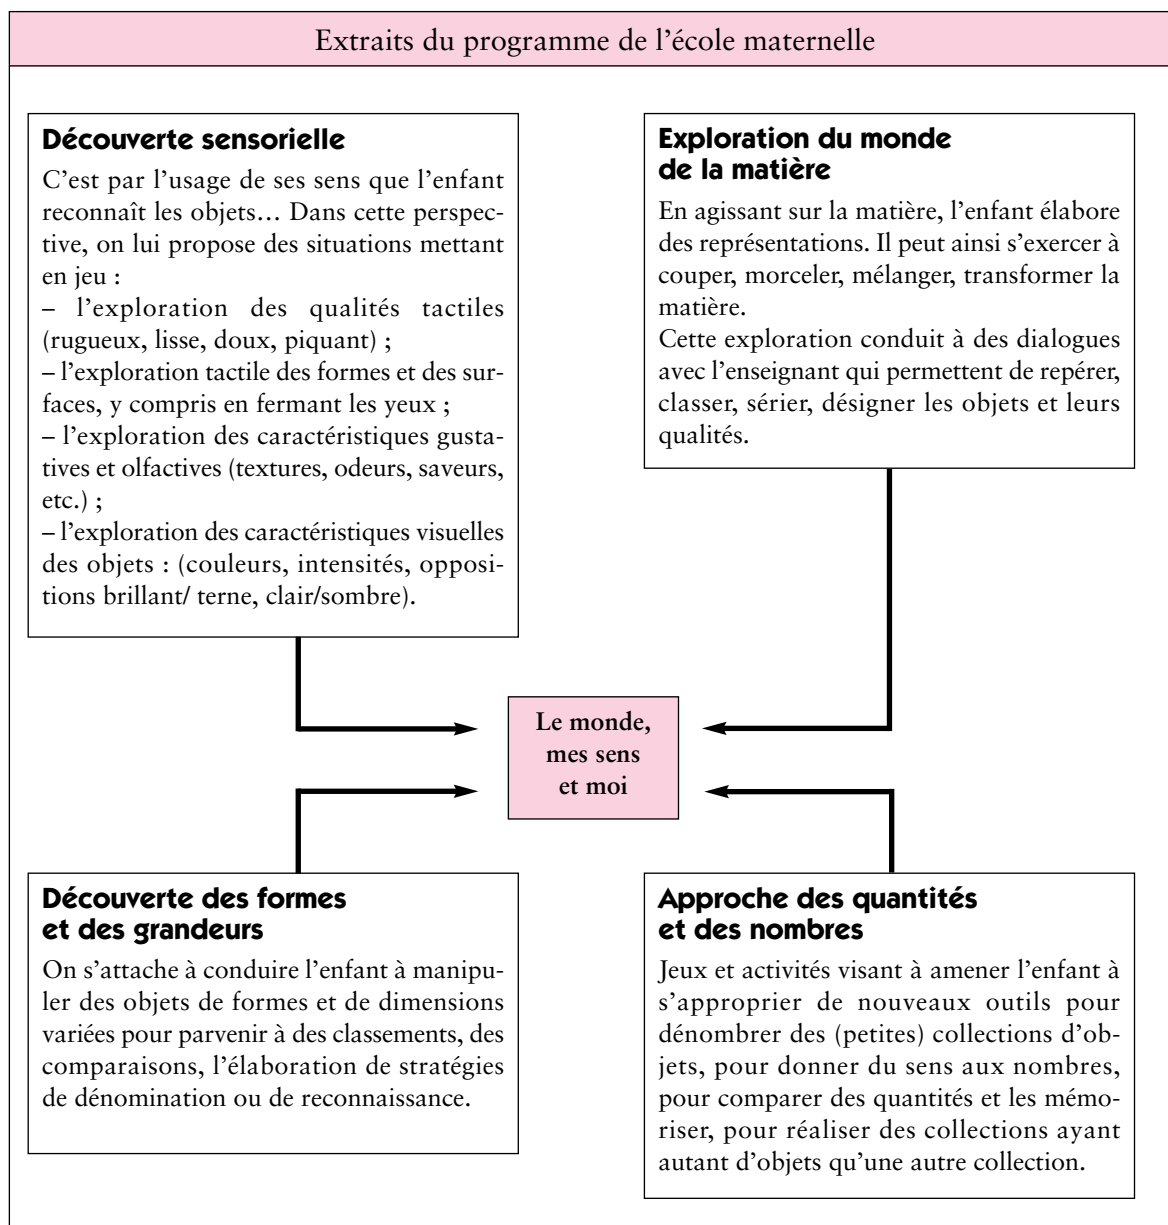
Extraits du programme de l'école maternelle

Découverte sensorielle

C'est par l'usage de ses sens que l'enfant reconnaît les objets… Dans cette perspective, on lui propose des situations mettant en jeu :
– l'exploration des qualités tactiles (rugueux, lisse, doux, piquant) ;
– l'exploration tactile des formes et des surfaces, y compris en fermant les yeux ;
– l'exploration des caractéristiques gustatives et olfactives (textures, odeurs, saveurs, etc.) ;
– l'exploration des caractéristiques visuelles des objets : (couleurs, intensités, oppositions brillant/ terne, clair/sombre).

Exploration du monde de la matière

En agissant sur la matière, l'enfant élabore des représentations. Il peut ainsi s'exercer à couper, morceler, mélanger, transformer la matière.
Cette exploration conduit à des dialogues avec l'enseignant qui permettent de repérer, classer, sérier, désigner les objets et leurs qualités.

Le monde, mes sens et moi

Découverte des formes et des grandeurs

On s'attache à conduire l'enfant à manipuler des objets de formes et de dimensions variées pour parvenir à des classements, des comparaisons, l'élaboration de stratégies de dénomination ou de reconnaissance.

Approche des quantités et des nombres

Jeux et activités visant à amener l'enfant à s'approprier de nouveaux outils pour dénombrer des (petites) collections d'objets, pour donner du sens aux nombres, pour comparer des quantités et les mémoriser, pour réaliser des collections ayant autant d'objets qu'une autre collection.